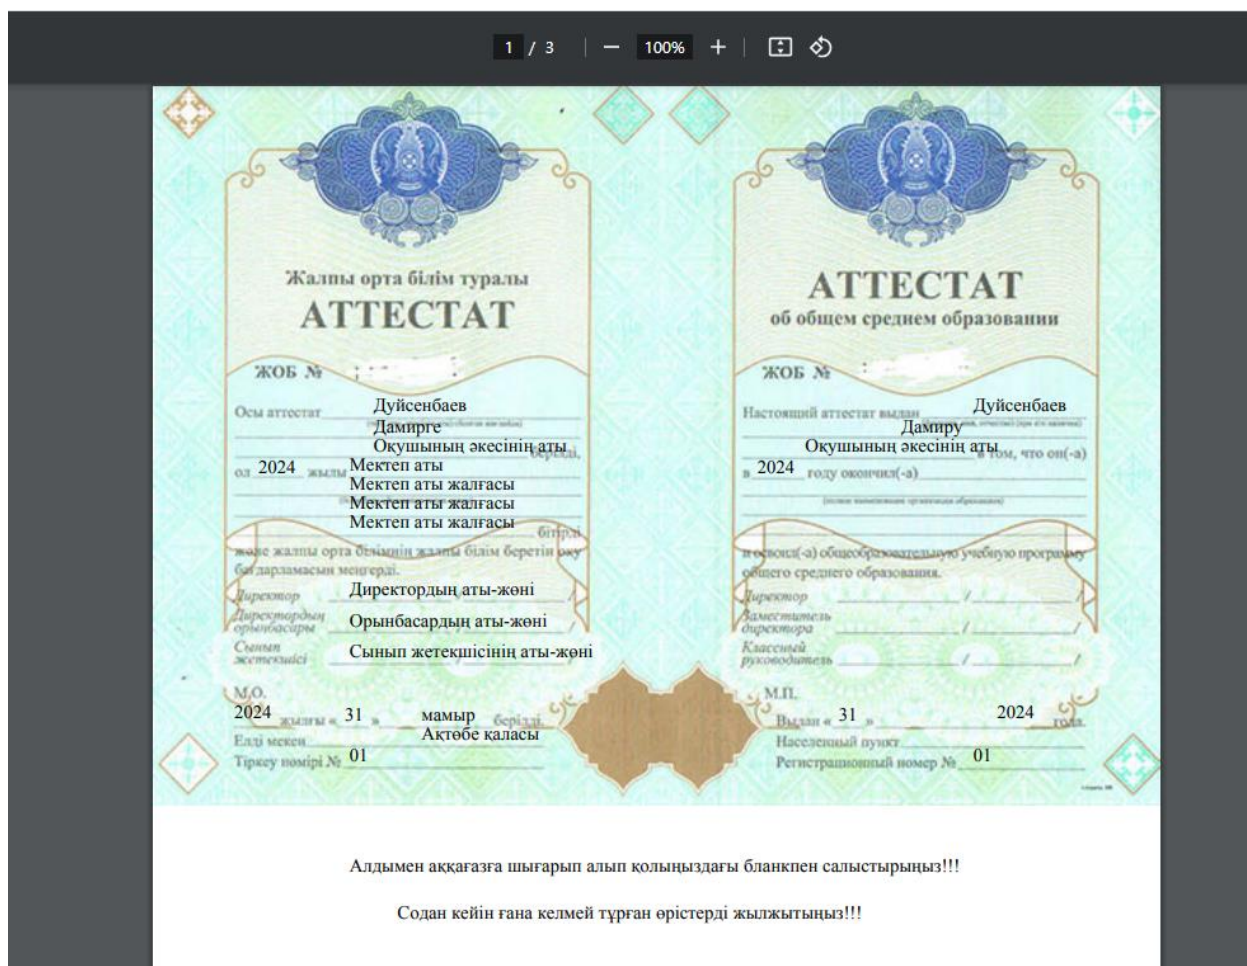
1 / 3 | — 100% +

Жалпы орта білім туралы
АТТЕСТАТ

ЖОБ № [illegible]

Осы аттестат Дуйсенбаев Дамирге Окушының әкесінің аты
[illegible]
ол 2024 жылы Мектеп аты
Мектеп аты жалғасы
Мектеп аты жалғасы
Мектеп аты жалғасы
бітірді
және жалпы орта білімнің жалпы білім беретін оқу бағдарламасын меңгерді.
Директор Директордың аты-жөні
Директордың орынбасары Орынбасардың аты-жөні
Сынып жетекшісі Сынып жетекшісінің аты-жөні
М.О.
2024 жылғы « 31 » мамыр берілді.
Елді мекен Ақтөбе қаласы
Тіркеу нөмірі № 01

АТТЕСТАТ
об общем среднем образовании

ЖОБ № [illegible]

Настоящий аттестат выдан Дуйсенбаев Дамиру Окушының әкесінің аты
в том, что он(-а)
в 2024 году окончил(-а)
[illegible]
и освоил(-а) общеобразовательную учебную программу общего среднего образования.
Директор / /
Заместитель директора / /
Классный руководитель / /
М.П.
Выдан « 31 » 2024 года.
Населенный пункт
Регистрационный номер № 01

Алдымен аққағазға шығарып алып қолыңыздағы бланкпен салыстырыңыз!!!

Содан кейін ғана келмей тұрған өрістерді жылжытыңыз!!!